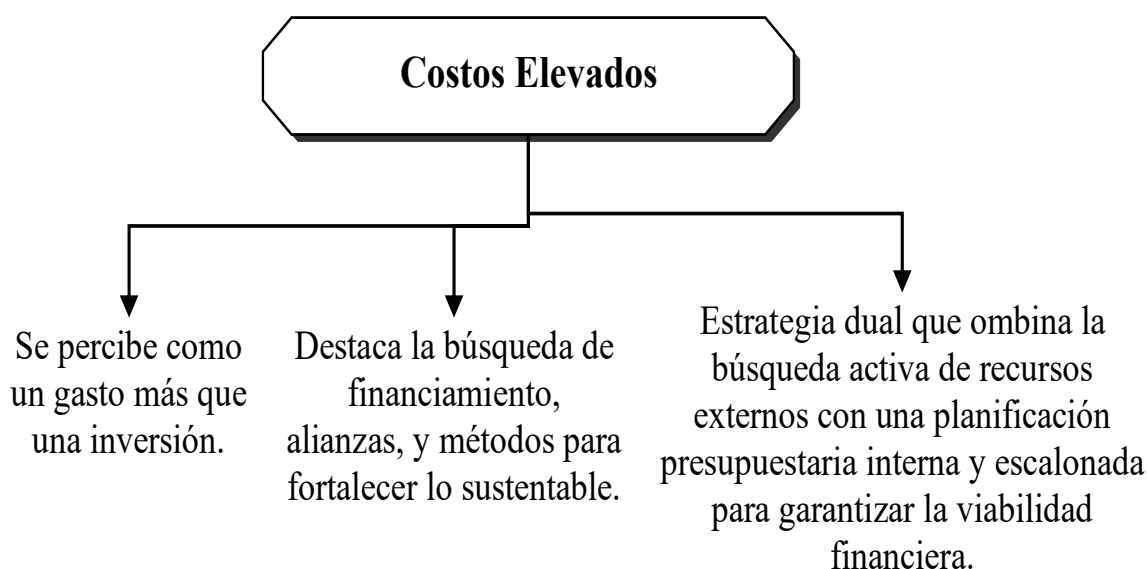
Costos Elevados

Se percibe como un gasto más que una inversión.

Destaca la búsqueda de financiamiento, alianzas, y métodos para fortalecer lo sustentable.

Estrategia dual que ombina la búsqueda activa de recursos externos con una planificación presupuestaria interna y escalonada para garantizar la viabilidad financiera.